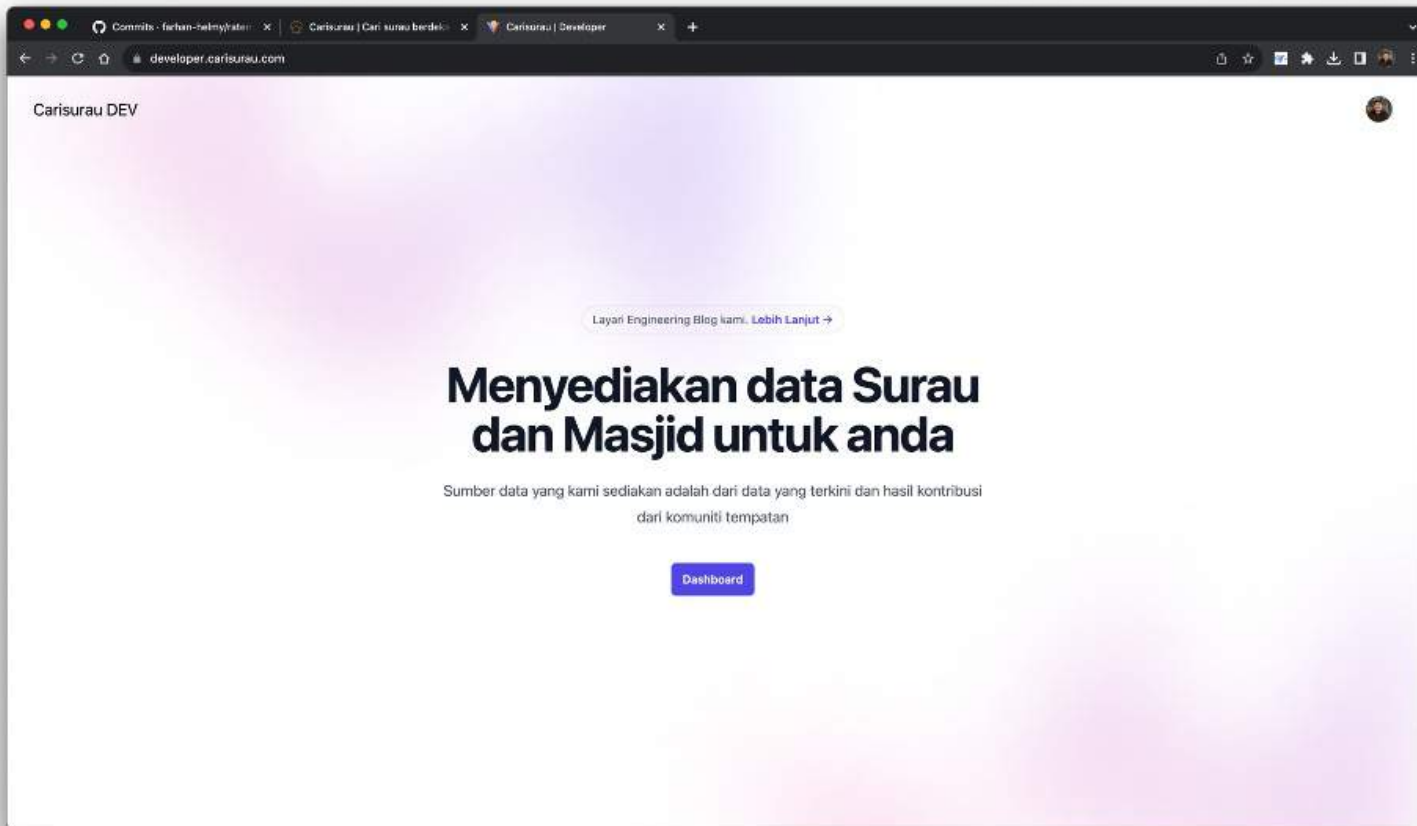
Commits · farhan-helmy/rate ×
Carisurau | Cari surau berdek ×
Carisurau | Developer ×
+

developer.carisurau.com

Carisurau DEV

Layari Engineering Blog kami. Lebih Lanjut →

Menyediakan data Surau dan Masjid untuk anda

Sumber data yang kami sediakan adalah dari data yang terkini dan hasil kontribusi dari komuniti tempatan

Dashboard